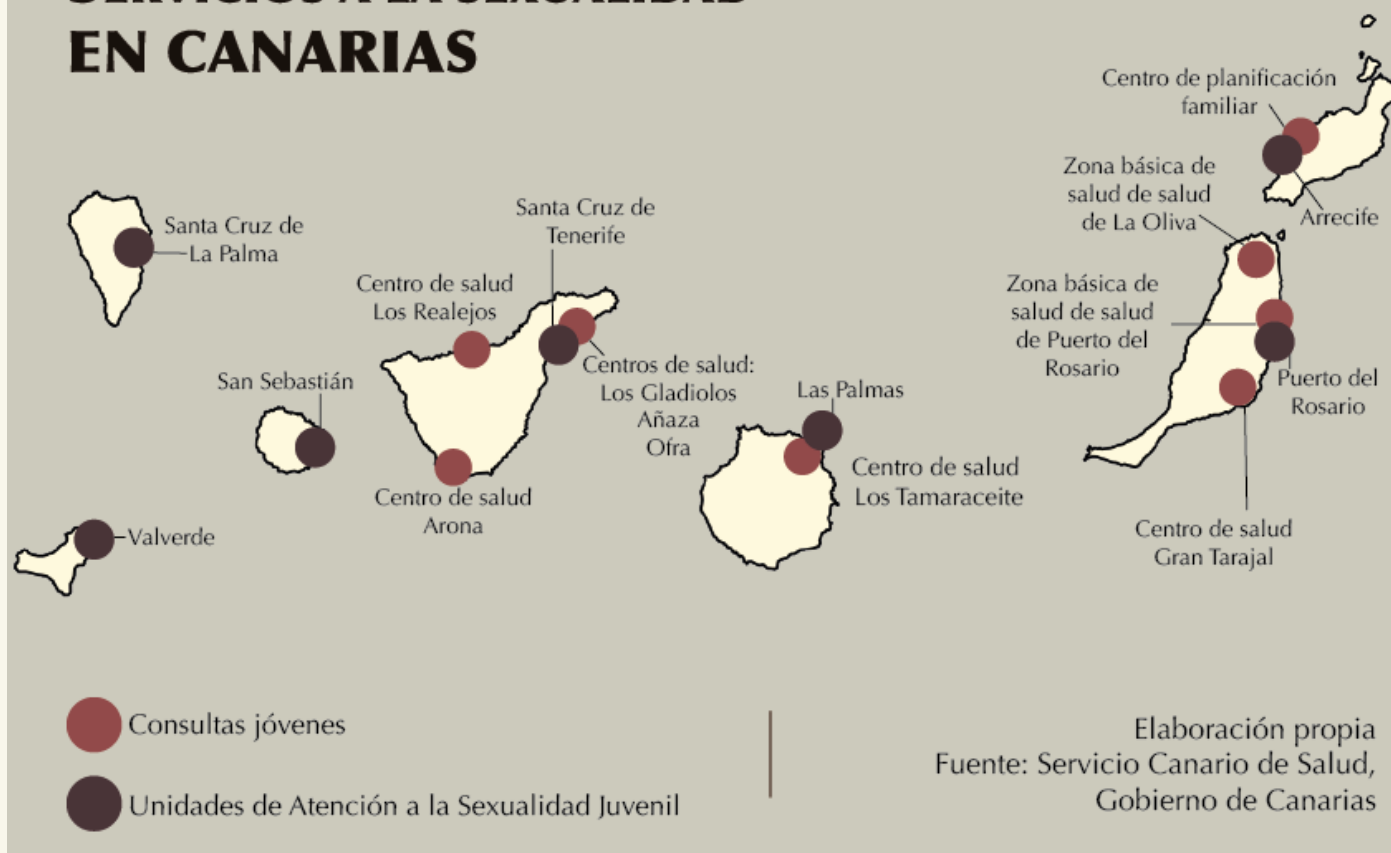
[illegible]
EN CANARIAS

Centro de planificación familiar

Zona básica de salud de salud de La Oliva

Arrecife

Santa Cruz de La Palma

Santa Cruz de Tenerife

Centro de salud Los Realejos

Zona básica de salud de salud de Puerto del Rosario

Centros de salud: Los Gladiolos Añaza Ofra

Puerto del Rosario

San Sebastián

Las Palmas

Centro de salud Los Tamaraceite

Centro de salud Arona

Centro de salud Gran Tarajal

Valverde

Consultas jóvenes

Unidades de Atención a la Sexualidad Juvenil

Elaboración propia
Fuente: Servicio Canario de Salud, Gobierno de Canarias